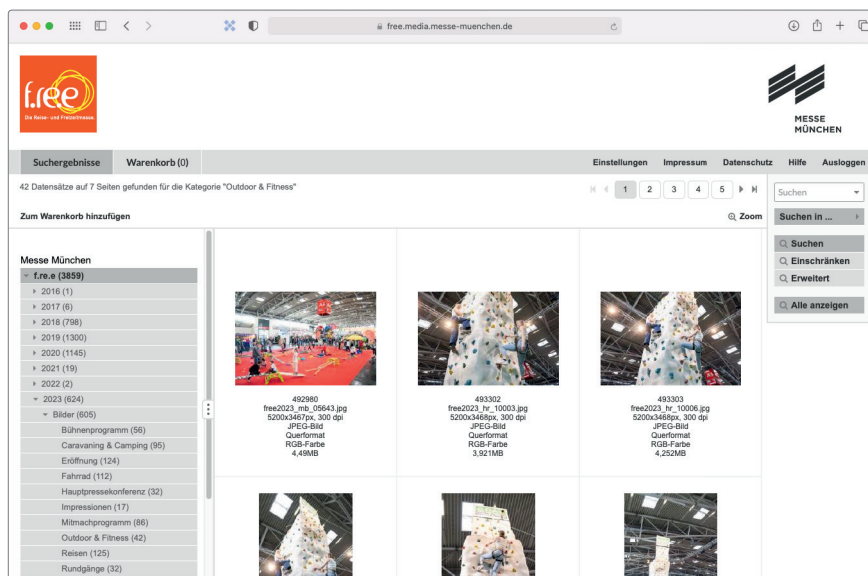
free.media.messe-muenchen.de

f.re.e
Die Reise- und Freizeitmesse.

MESSE MÜNCHEN

Suchergebnisse | Warenkorb (0)

Einstellungen | Impressum | Datenschutz | Hilfe | Ausloggen

42 Datensätze auf 7 Seiten gefunden für die Kategorie "Outdoor & Fitness"

1 2 3 4 5

Suchen

Zum Warenkorb hinzufügen

Zoom

Suchen in ...

Suchen
Einschränken
Erweitert

Alle anzeigen

Messe München
f.re.e (3859)
2016 (1)
2017 (6)
2018 (798)
2019 (1300)
2020 (1145)
2021 (19)
2022 (2)
2023 (624)
Bilder (605)
Bühnenprogramm (56)
Caravaning & Camping (95)
Eröffnung (124)
Fahrrad (112)
Hauptpressekonferenz (32)
Impressionen (17)
Mitmachprogramm (86)
Outdoor & Fitness (42)
Reisen (125)
Rundgänge (32)

492980
free2023_mb_05643.jpg
5200x3467px, 300 dpi
JPEG-Bild
Querformat
RGB-Farbe
4,49MB

493302
free2023_hr_10003.jpg
5200x3468px, 300 dpi
JPEG-Bild
Querformat
RGB-Farbe
3,921MB

493303
free2023_hr_10006.jpg
5200x3468px, 300 dpi
JPEG-Bild
Querformat
RGB-Farbe
4,252MB